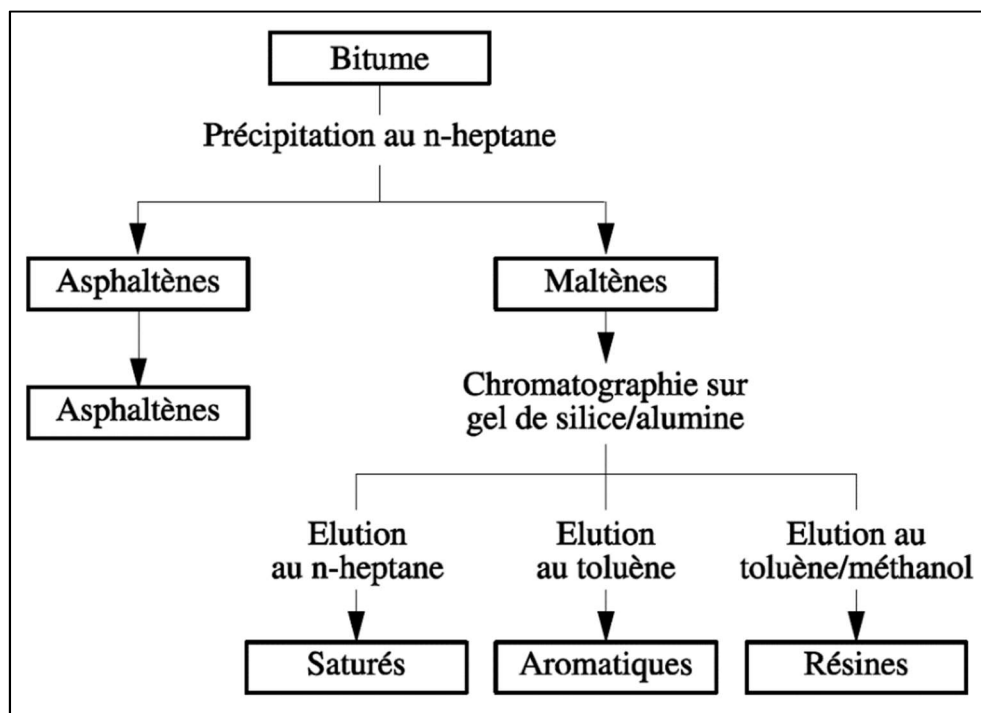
Bitume

Précipitation au n-heptane

Asphaltènes

Maltènes

Asphaltènes

Chromatographie sur gel de silice/alumine

Elution au n-heptane

Elution au toluène

Elution au toluène/méthanol

Saturés

Aromatiques

Résines